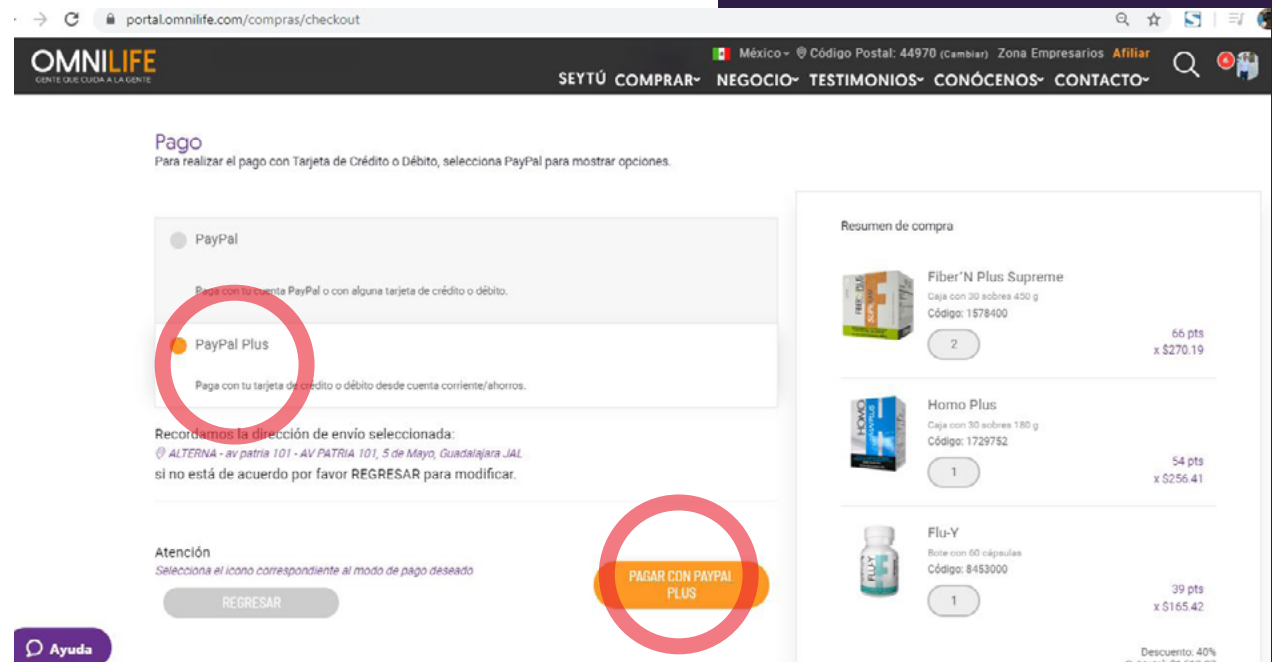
portal.omnilife.com/compras/checkout

OMNILIFE
GENTE QUE CUIDA A LA GENTE

México · Código Postal: 44970 (Cambiar) Zona Empresarios Afiliar

SEYTÚ COMPRAR NEGOCIO TESTIMONIOS CONÓCENOS CONTACTO

Pago
Para realizar el pago con Tarjeta de Crédito o Débito, selecciona PayPal para mostrar opciones.

PayPal

Paga con tu cuenta PayPal o con alguna tarjeta de crédito o débito.

PayPal Plus

Paga con tu tarjeta de crédito o débito desde cuenta corriente/ahorros.

Recordamos la dirección de envío seleccionada:
ALTERNA - av patria 101 - AV PATRIA 101, 5 de Mayo, Guadalajara JAL
si no está de acuerdo por favor REGRESAR para modificar.

Atención
Selecciona el icono correspondiente al modo de pago deseado

REGRESAR

PAGAR CON PAYPAL PLUS

Resumen de compra

Fiber'N Plus Supreme
Caja con 30 sobres 450 g
Código: 1578400
2
66 pts
x $270.19

Homo Plus
Caja con 30 sobres 180 g
Código: 1729752
1
54 pts
x $256.41

Flu-Y
Bote con 60 cápsulas
Código: 8453000
1
39 pts
x $165.42

Descuento: 40%

Ayuda